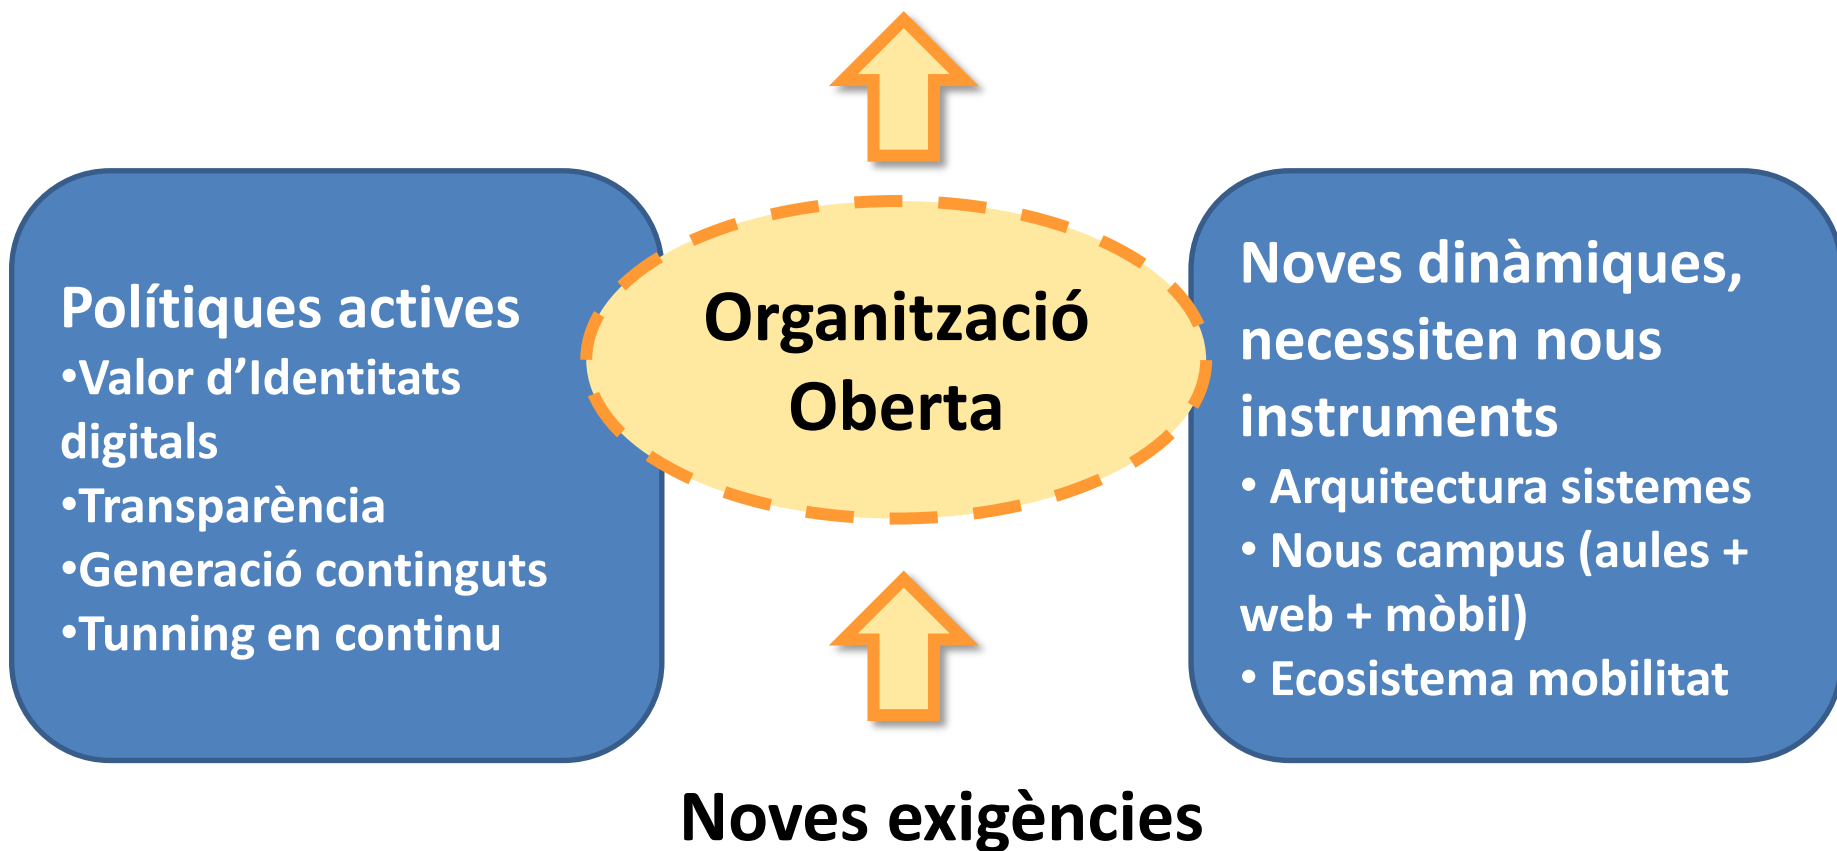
Polítiques actives
•Valor d'Identitats digitals
•Transparència
•Generació continguts
•Tunning en continu

Organització Oberta

Noves dinàmiques, necessiten nous instruments
• Arquitectura sistemes
• Nous campus (aules + web + mòbil)
• Ecosistema mobilitat

Noves exigències